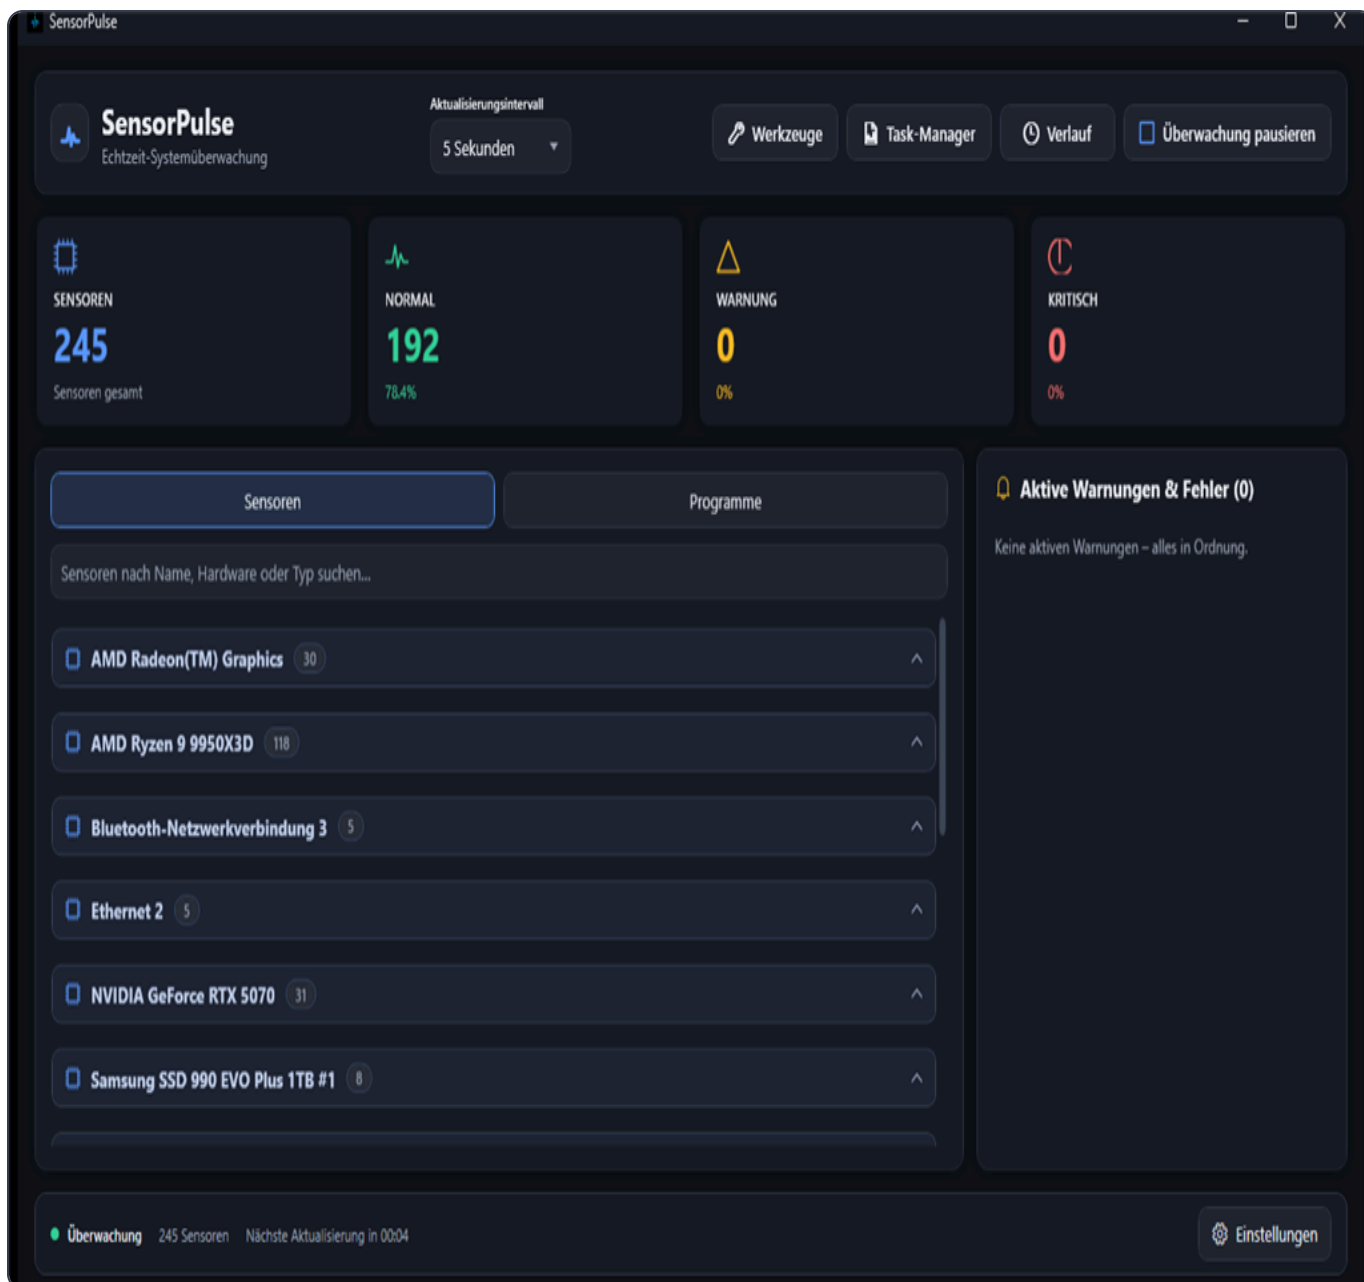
SensorPulse

SensorPulse
Echtzeit-Systemüberwachung

Aktualisierungsintervall
5 Sekunden

Werkzeuge
Task-Manager
Verlauf
Überwachung pausieren

SENSOREN
245
Sensoren gesamt

NORMAL
192
78.4%

WARNUNG
0
0%

KRITISCH
0
0%

Sensoren
Programme

Sensoren nach Name, Hardware oder Typ suchen...

AMD Radeon(TM) Graphics 30
AMD Ryzen 9 9950X3D 118
Bluetooth-Netzwerkverbindung 3 5
Ethernet 2 5
NVIDIA GeForce RTX 5070 31
Samsung SSD 990 EVO Plus 1TB #1 8

Aktive Warnungen & Fehler (0)

Keine aktiven Warnungen – alles in Ordnung.

Überwachung 245 Sensoren Nächste Aktualisierung in 00:04

Einstellungen